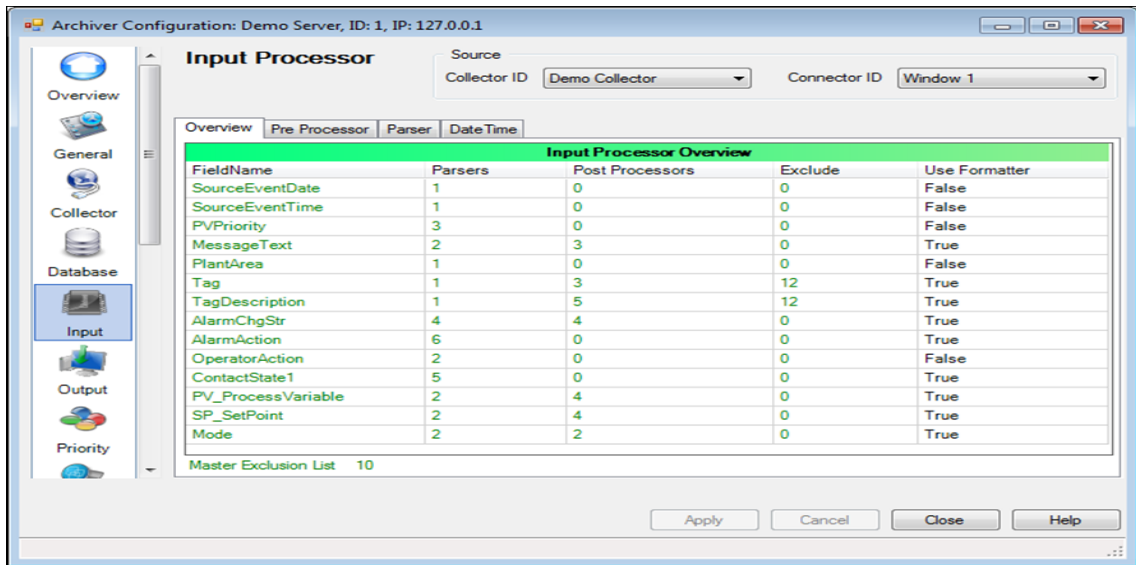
Archiver Configuration: Demo Server, ID: 1, IP: 127.0.0.1

Overview
General
Collector
Database
Input
Output
Priority

Input Processor

Source
Collector ID Demo Collector
Connector ID Window 1

Overview | Pre Processor | Parser | Date Time

Input Processor Overview

| FieldName | Parsers | Post Processors | Exclude | Use Formatter |
|---|---|---|---|---|
| SourceEventDate | 1 | 0 | 0 | False |
| SourceEventTime | 1 | 0 | 0 | False |
| PVPriority | 3 | 0 | 0 | False |
| MessageText | 2 | 3 | 0 | True |
| PlantArea | 1 | 0 | 0 | False |
| Tag | 1 | 3 | 12 | True |
| TagDescription | 1 | 5 | 12 | True |
| AlarmChgStr | 4 | 4 | 0 | True |
| AlarmAction | 6 | 0 | 0 | True |
| OperatorAction | 2 | 0 | 0 | False |
| ContactState1 | 5 | 0 | 0 | True |
| PV_ProcessVariable | 2 | 4 | 0 | True |
| SP_SetPoint | 2 | 4 | 0 | True |
| Mode | 2 | 2 | 0 | True |

Master Exclusion List 10

Apply | Cancel | Close | Help